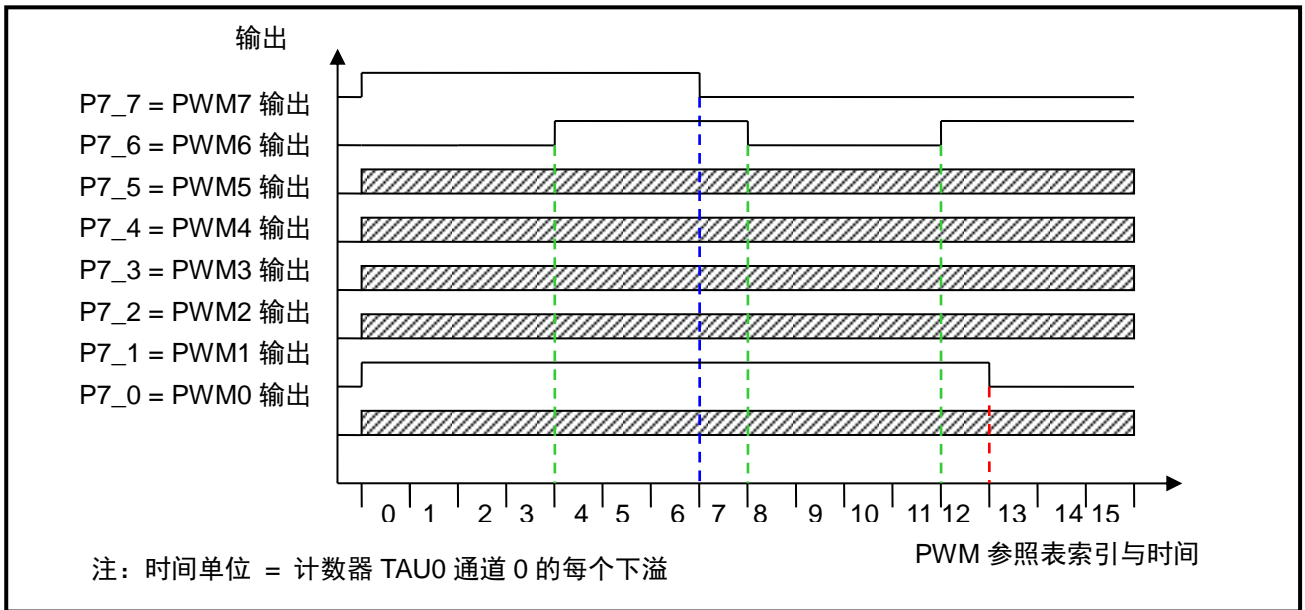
输出

P7_7 = PWM7 输出
P7_6 = PWM6 输出
P7_5 = PWM5 输出
P7_4 = PWM4 输出
P7_3 = PWM3 输出
P7_2 = PWM2 输出
P7_1 = PWM1 输出
P7_0 = PWM0 输出

0 1 2 3 4 5 6 7 8 9 10 11 12 13 14 15

PWM 参照表索引与时间

注：时间单位 = 计数器 TAU0 通道 0 的每个下溢